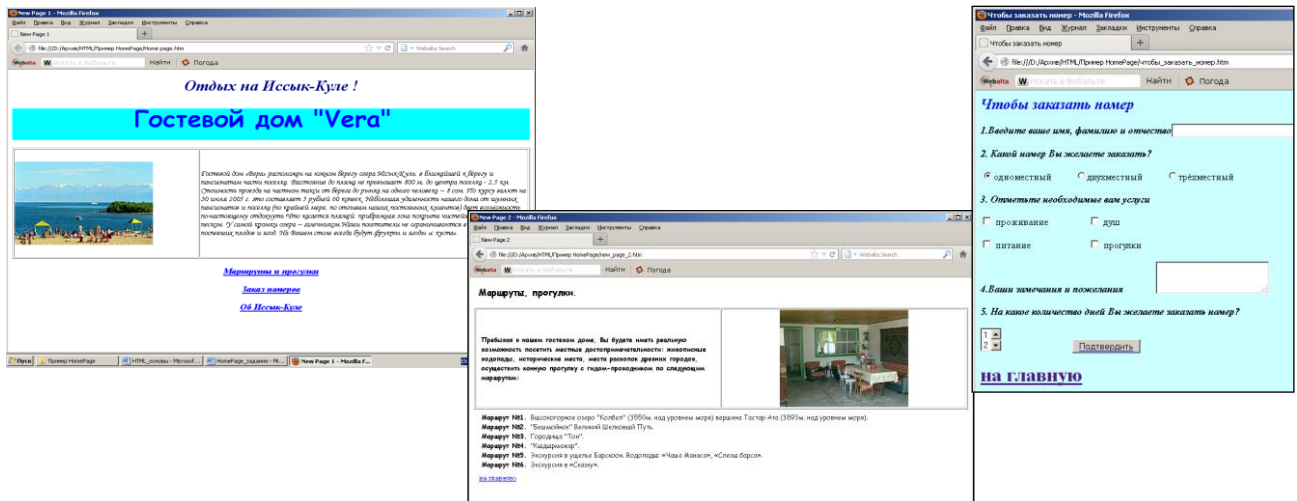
New Page 1 - Mozilla Firefox
Файл Правка Вид Журнал Закладки Инструменты Справка
New Page 1
file:///D:/Архив/HTML/Пример HomePage/Home page.htm
Webalta Search
Webalta Искать в Вебальте Найти Погода

Отдых на Иссык-Куле !

Гостевой дом "Vera"

Гостевой дом «Вера» расположен на южном берегу озера Иссык-Куль, в ближайшей к берегу и пансионатам части поселка. Расстояние до пляжа не превышает 800 м, до центра поселка - 2,5 км. Стоимость проезда на частном такси от берега до рынка на одного человека – 8 сом. По курсу валют на 30 июня 2003 г. это составляет 5 рублей 60 копеек. Небольшая удаленность нашего дома от шумных пансионатов и поселку (по крайней мере, по отзывам наших постоянных клиентов) дает возможность по-настоящему отдохнуть. Что касается пляжей: прибрежная зона покрыта чистейшим песком. У самой кромки озера – галечником. Наши посетители не ограничиваются в поедании плодов и ягод. На Вашем столе всегда будут фрукты и ягоды с куста.

Маршруты и прогулки
Заказ номеров
Об Иссык-Куле

Пуск | Пример HomePage | HTML_основы - Microsof... | HomePage_задание - Mi... | New Page 1 - Mozilla F...

New Page 2 - Mozilla Firefox
Файл Правка Вид Журнал Закладки Инструменты Справка
New Page 2
file:///D:/Архив/HTML/Пример HomePage/new_page_2.htm
Webalta Search
Webalta Искать в Вебальте Найти Погода

Маршруты, прогулки.

Пребывая в нашем гостевом доме, Вы будете иметь реальную возможность посетить местные достопримечательности: живописные водопады, исторические места, места раскопок древних городов, осуществить конную прогулку с гидом-проводником по следующим маршрутам:

Маршрут №1. Высокогорное озеро "Колбел" (3550м. над уровнем моря) вершина Тастар-Ата (3893м. над уровнем моря).
Маршрут №2. "Бишмойнок" Великий Шелковый Путь.
Маршрут №3. Городище "Тон".
Маршрут №4. "Кыдырмазар".
Маршрут №5. Экскурсия в ущелье Барскоон. Водопады: «Чаша Манаса», «Слеза барса».
Маршрут №6. Экскурсия в «Сказку».
на главную

Чтобы заказать номер - Mozilla Firefox
Файл Правка Вид Журнал Закладки Инструменты Справка
Чтобы заказать номер
file:///D:/Архив/HTML/Пример HomePage/чтобы_заказать_номер.htm
Webalta Искать в Вебальте Найти Погода

Чтобы заказать номер

1.Введите ваше имя, фамилию и отчество

2. Какой номер Вы желаете заказать?

одноместный двухместный трёхместный

3. Отметьте необходимые вам услуги

проживание душ

питание прогулки

4.Ваши замечания и пожелания

5. На какое количество дней Вы желаете заказать номер?

1
2

Подтвердить

на главную